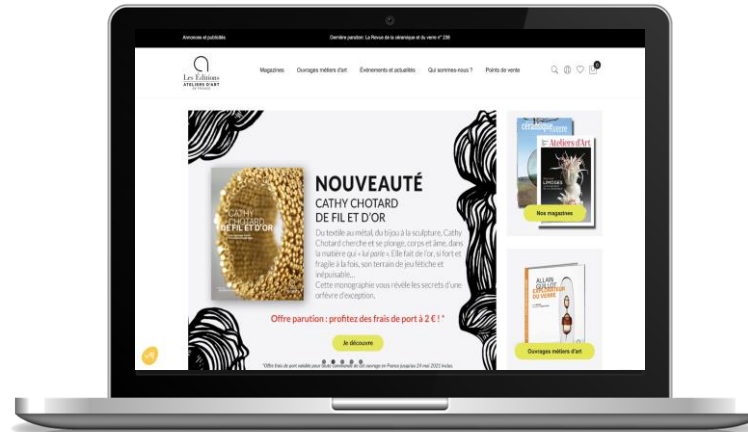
Annonces et publicités

Dernière parution : La Revue de la céramique et du verre n° 238

Les Éditions
ATELIERS D'ART

Magazines Ouvrages métiers d'art Événements et actualités Qui sommes-nous ? Points de vente

0

CATHY CHOTARD
DE FIL ET D'OR

NOUVEAUTÉ
CATHY CHOTARD
DE FIL ET D'OR

Du textile au métal, du bijou à la sculpture, Cathy Chotard cherche et se plonge, corps et âme, dans la matière qui « lui parle ». Elle fait de l'or, si fort et fragile à la fois, son terrain de jeu fétiche et inépuisable...
Cette monographie vous révèle les secrets d'une orfèvre d'exception.

Offre parution : profitez des frais de port à 2 € ! *

Je découvre

*Offre frais de port valable pour toute commande de cet ouvrage en France jusqu'au 24 mai 2021 inclus.

céramique verre

Ateliers d'Art

LIMOGES

Nos magazines

ALLAIN GUILLOT
L'ÉCRITURE DU VERRE

Ouvrages métiers d'art